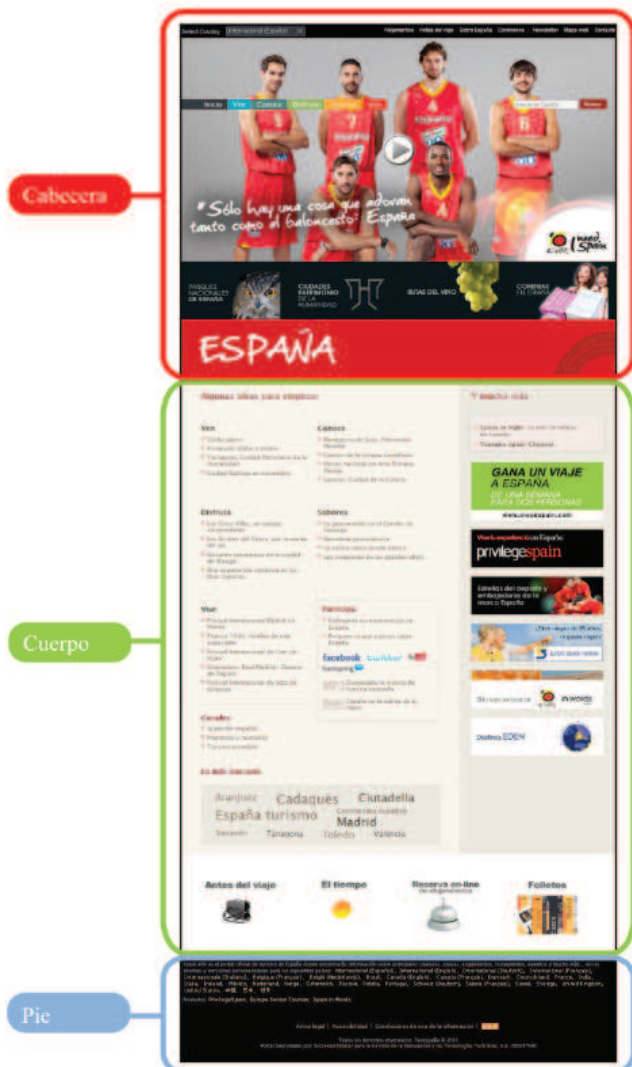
Cabecera

Select Country Internacional (Español) | Alojamientos | Antes del viaje | Sobre España | Condiciones | Newsletter | Mapa web | Contacto

Inicio | Ver | Conocer | Disfrutar | Saborear | Vivir

Sólo hay una cosa que adoran tanto como el baloncesto: España

I need Spain

PARQUES NACIONALES DE ESPAÑA | CIUDADES PATRIMONIO DE LA HUMANIDAD | RUTAS DEL VINO | COMPRAS EN ESPAÑA

ESPAÑA

Cuerpo

Algunas ideas para empezar

Ver
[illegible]

Conocer
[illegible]

Disfrutar
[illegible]

Saborear
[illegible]

Vivir
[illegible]

Servicios
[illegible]
facebook twitter
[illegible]

Canales
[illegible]

Lo más buscado
Aranjuez Cadaqués Ciutadella
España turismo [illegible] Madrid
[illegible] Tarragona Toledo Valencia

Y mucho más
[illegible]

GANA UN VIAJE A ESPAÑA
DE UNA SEMANA PARA DOS PERSONAS
www.ineedspain.com

privilegespain

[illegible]

Antes del viaje | El tiempo | Reserva on-line | Folletos

Pie

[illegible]

Aviso legal | Accesibilidad | Condiciones de uso de la información

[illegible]